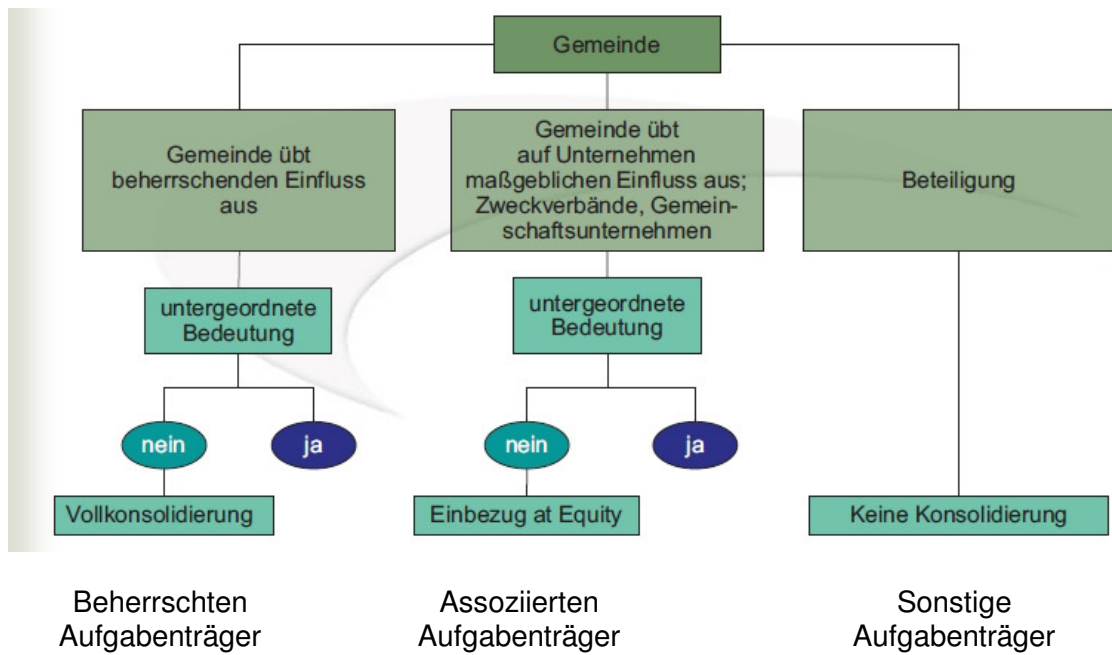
Gemeinde

Gemeinde übt beherrschenden Einfluss aus

Gemeinde übt auf Unternehmen maßgeblichen Einfluss aus; Zweckverbände, Gemeinschaftsunternehmen

Beteiligung

untergeordnete Bedeutung

untergeordnete Bedeutung

nein

ja

nein

ja

Vollkonsolidierung

Einbezug at Equity

Keine Konsolidierung

Beherrschten Aufgabenträger

Assoziierten Aufgabenträger

Sonstige Aufgabenträger